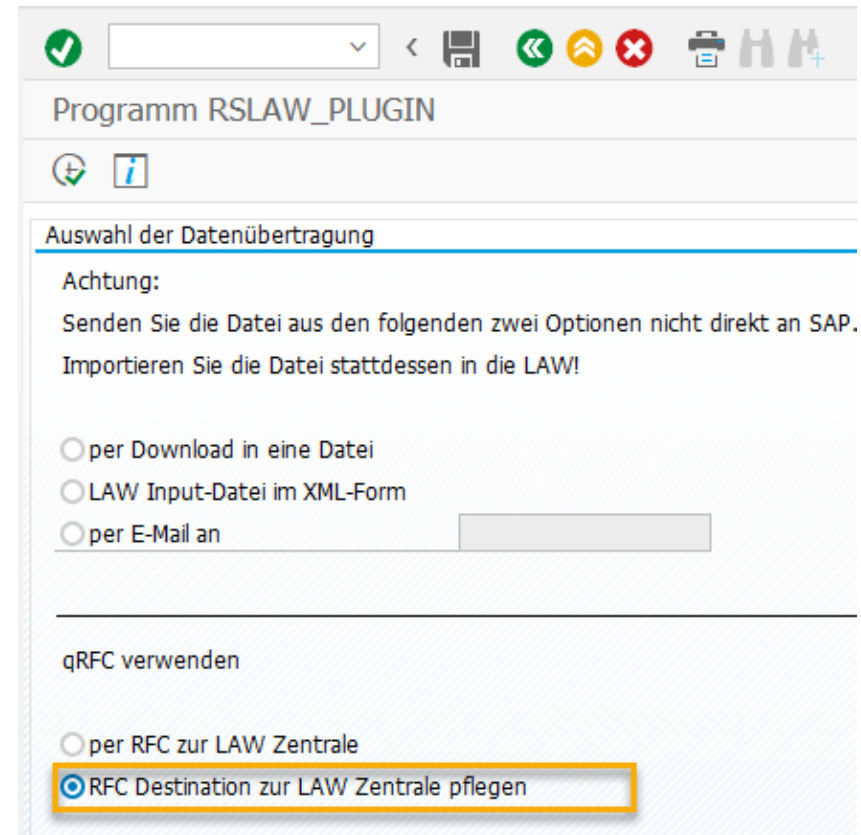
Programm RSLAW_PLUGIN

Auswahl der Datenübertragung

Achtung:

Senden Sie die Datei aus den folgenden zwei Optionen nicht direkt an SAP.

Importieren Sie die Datei stattdessen in die LAW!

per Download in eine Datei

LAW Input-Datei im XML-Form

per E-Mail an

qRFC verwenden

per RFC zur LAW Zentrale

RFC Destination zur LAW Zentrale pflegen